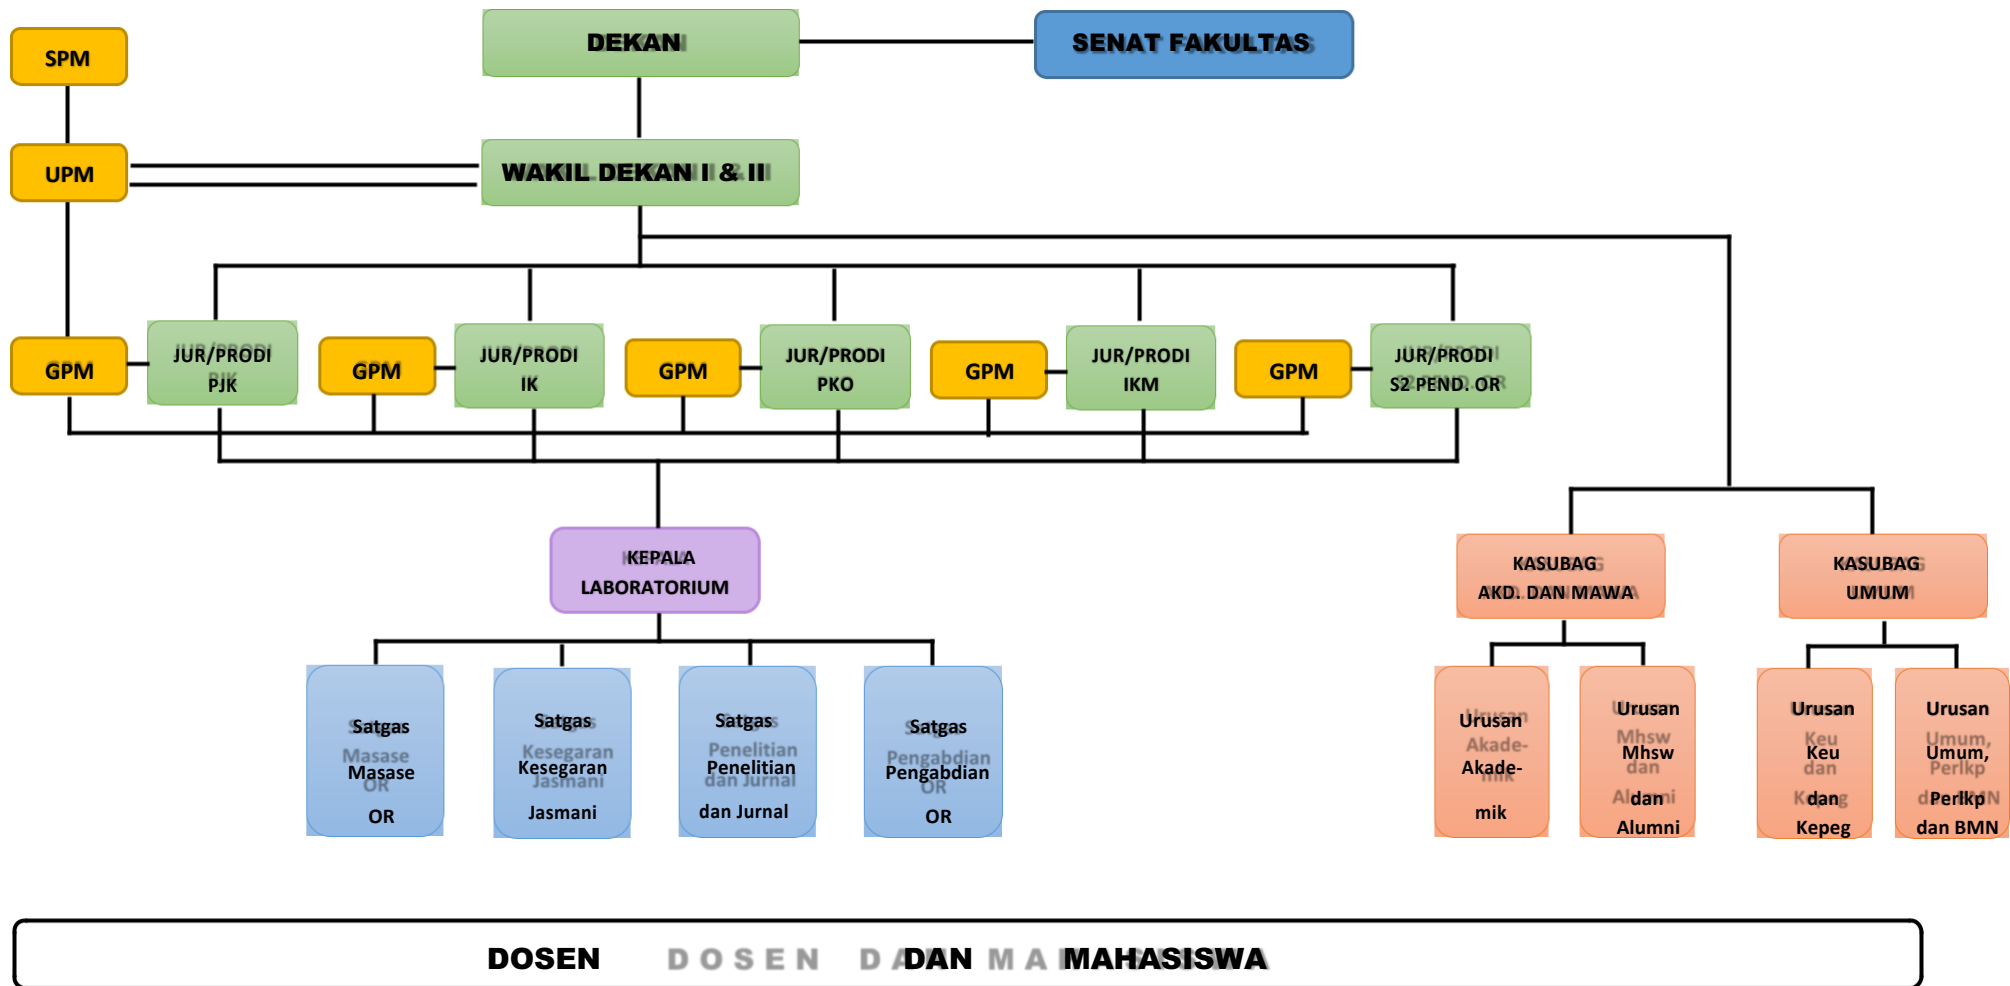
SPM

DEKAN

SENAT FAKULTAS

UPM

WAKIL DEKAN I & II

GPM

JUR/PRODI PJK

GPM

JUR/PRODI IK

GPM

JUR/PRODI PKO

GPM

JUR/PRODI IKM

GPM

JUR/PRODI S2 PEND. OR

KEPALA LABORATORIUM

KASUBAG AKD. DAN MAWA

KASUBAG UMUM

Satgas Masase OR

Satgas Kesegaran Jasmani

Satgas Penelitian dan Jurnal

Satgas Pengabdian OR

Urusan Akademik

Urusan Mhsw dan Alumni

Urusan Keu dan Kepeg

Urusan Umum, Perlkp dan BMN

DOSEN DAN MAHASISWA